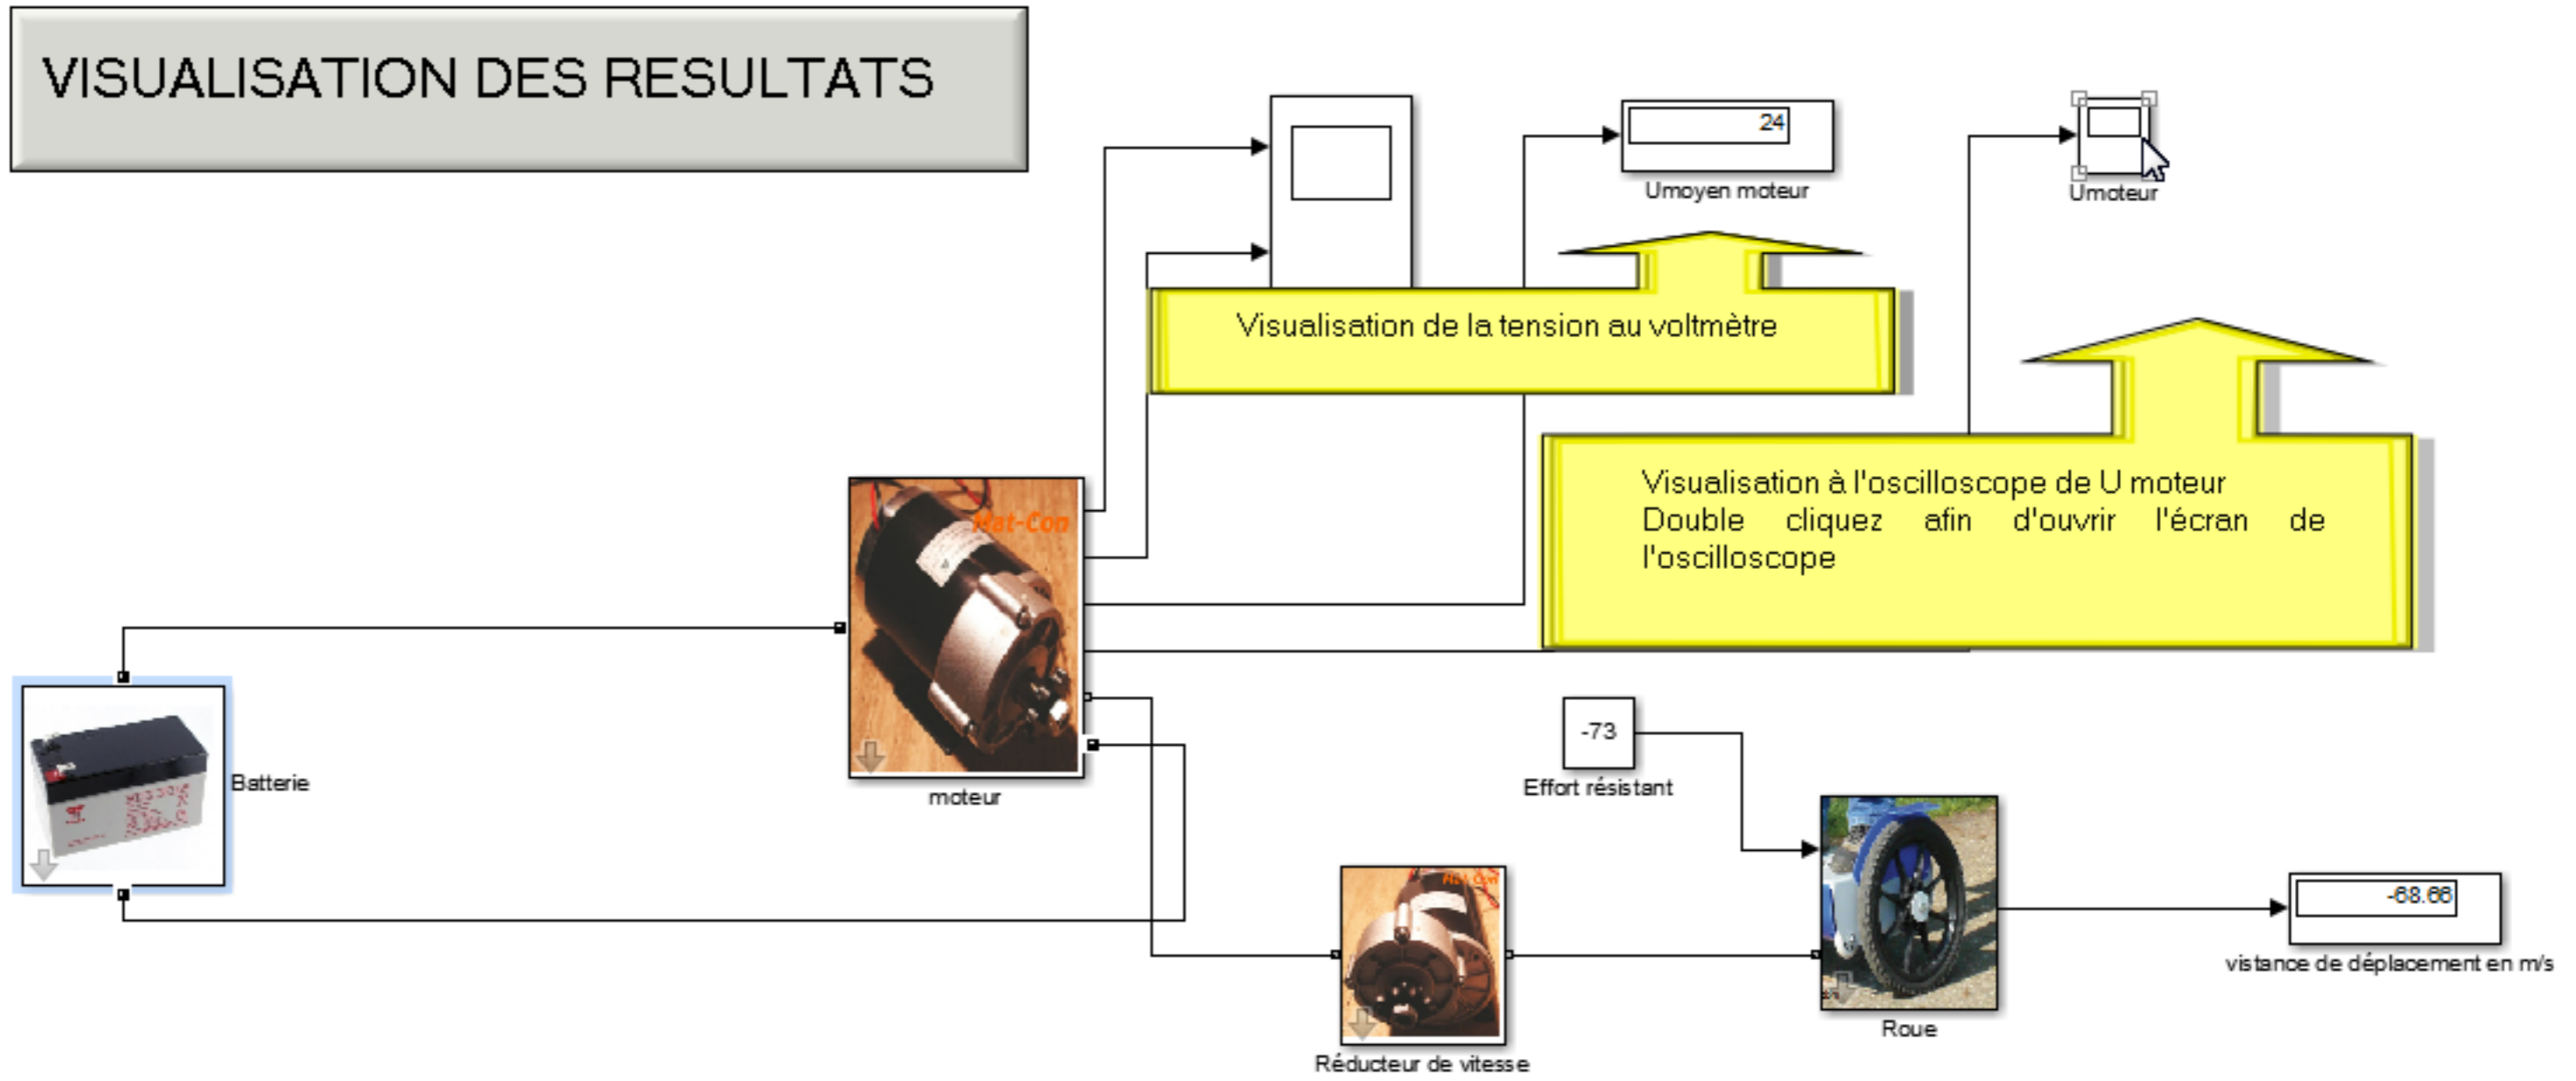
VISUALISATION DES RESULTATS

24

Umoyen moteur

Umoteur

Visualisation de la tension au voltmètre

Visualisation à l'oscilloscope de U moteur Double cliquez afin d'ouvrir l'écran de l'oscilloscope

Mat-Con

Batterie

moteur

-73

Effort résistant

Roue

-68.66

vistance de déplacement en m/s

Mat-Con

Réducteur de vitesse